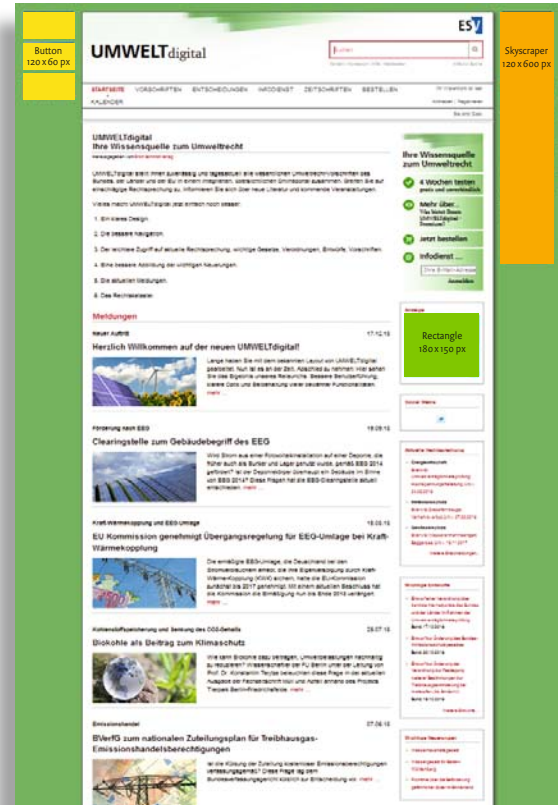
Button
120 x 60 px

Skyscraper
120 x 600 px

ESV

UMWELTdigital

STARTSEITE VORSCHRIFTEN ENTSCHEIDUNGEN INFODIENST ZEITSCHRIFTEN BESTELLEN KALENDER

UMWELTdigital
Ihre Wissensquelle zum Umweltrecht

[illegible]

1. Ein klares Design.

2. Die bessere Navigation.

3. Der leichtere Zugriff auf aktuelle Rechtsprechung, wichtige Gesetze, Verordnungen, Entwürfe, Vorschriften.

4. Eine bessere Abbildung der wichtigen Neuerungen.

5. Die aktuellen Meldungen.

6. Das Rechtskataster.

Meldungen

Neuer Auftritt 17.12.15
Herzlich Willkommen auf der neuen UMWELTdigital!

Förderung nach EEG 19.09.15
Clearingstelle zum Gebäudebegriff des EEG

Kraft-Wärmekopplung und EEG-Umlage 18.08.15
EU Kommission genehmigt Übergangsregelung für EEG-Umlage bei Kraft-Wärmekopplung

Kohlenstoffspeicherung und Senkung des CO2-Gehalts 28.07.15
Biokohle als Beitrag zum Klimaschutz

Emissionshandel 07.06.15
BVerfG zum nationalen Zuteilungsplan für Treibhausgas-Emissionshandelsberechtigungen

Ihre Wissensquelle zum Umweltrecht
4 Wochen testen
Mehr über...
Jetzt bestellen
Infodienst ...

Rectangle
180 x 150 px